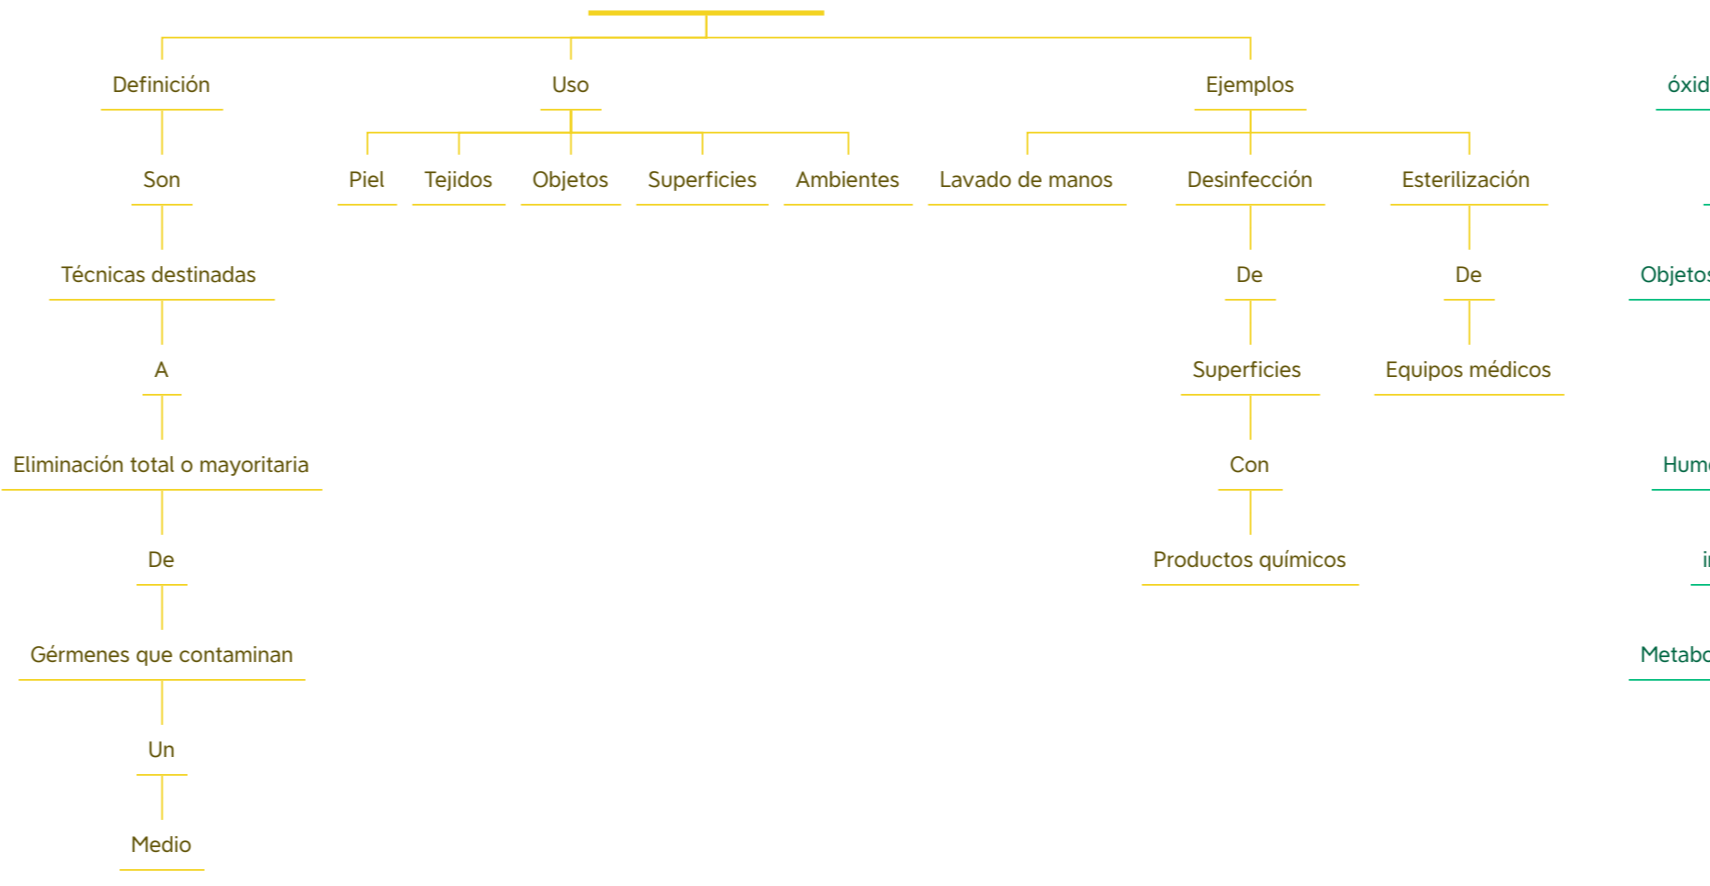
Definición

Son

Técnicas destinadas

A

Eliminación total o mayoritaria

De

Gérmenes que contaminan

Un

Medio

Uso

Piel

Tejidos

Objetos

Superficies

Ambientes

Ejemplos

Lavado de manos

Desinfección

De

Superficies

Con

Productos químicos

Esterilización

De

Equipos médicos

óxid

Objetos

Hum

i

Metabo